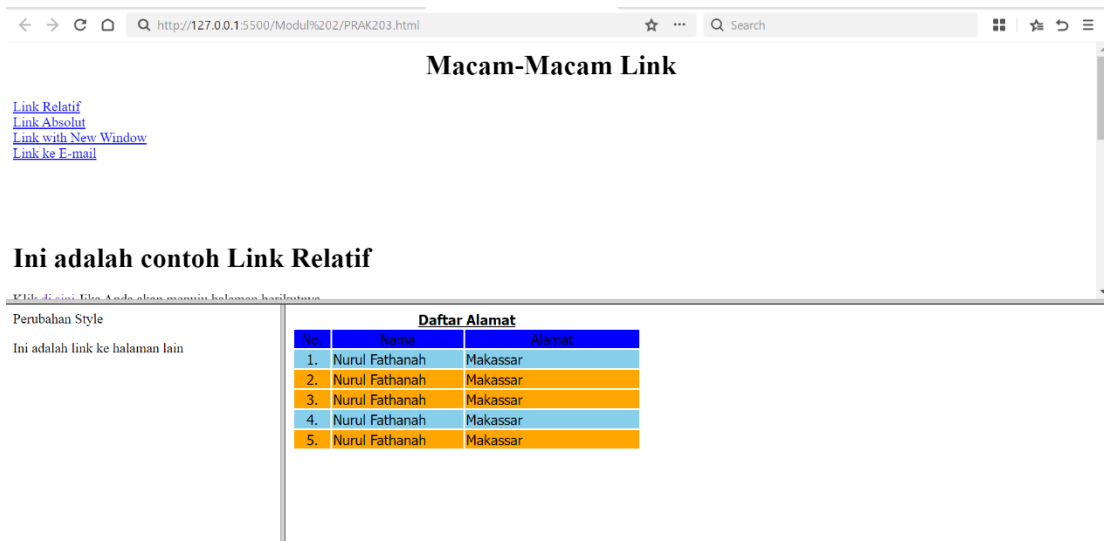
http://127.0.0.1:5500/Modul%202/PRAK203.html

Search

# Macam-Macam Link

Link Relatif
Link Absolut
Link with New Window
Link ke E-mail

# Ini adalah contoh Link Relatif

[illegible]

Perubahan Style

Ini adalah link ke halaman lain

**Daftar Alamat**

| No. | Nama | Alamat |
|---|---|---|
| 1. | Nurul Fathanah | Makassar |
| 2. | Nurul Fathanah | Makassar |
| 3. | Nurul Fathanah | Makassar |
| 4. | Nurul Fathanah | Makassar |
| 5. | Nurul Fathanah | Makassar |